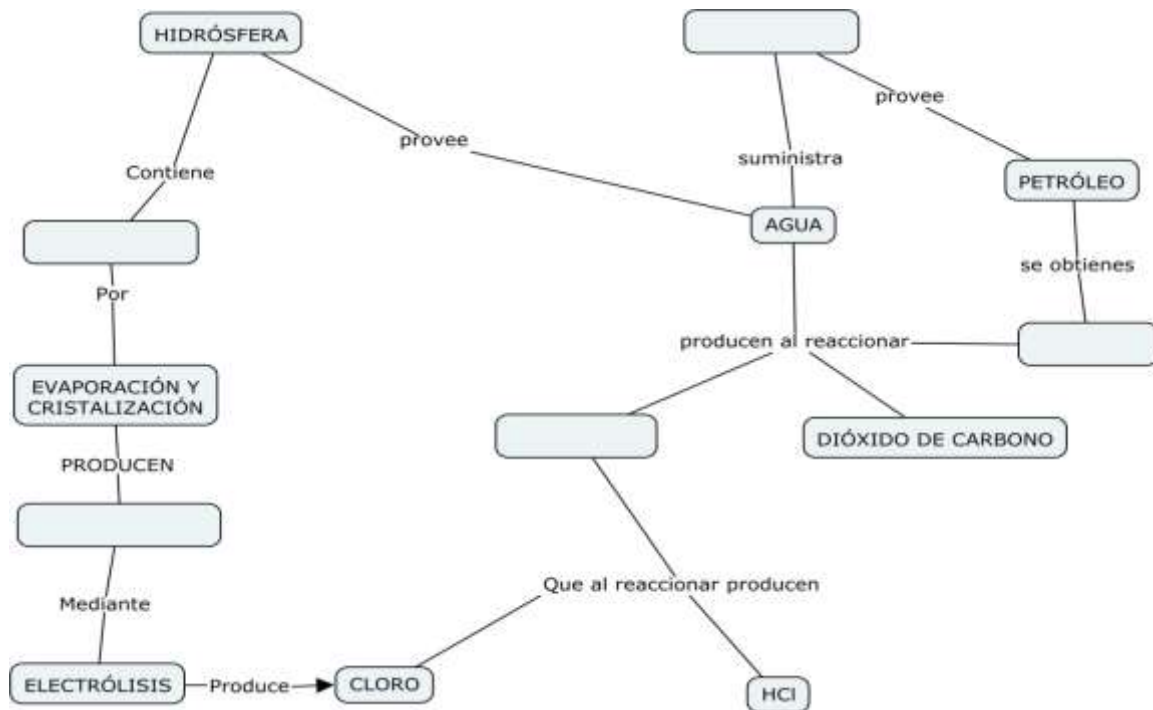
HIDRÓSFERA

provee

Contiene

Por

EVAPORACIÓN Y CRISTALIZACIÓN

PRODUCEN

Mediante

ELECTRÓLISIS

Produce

CLORO

provee

suministra

PETRÓLEO

AGUA

se obtienes

producen al reaccionar

DIÓXIDO DE CARBONO

Que al reaccionar producen

HCl